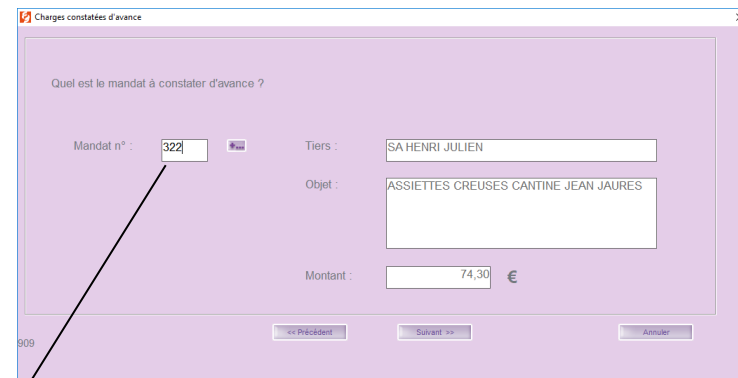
Charges constatées d'avance

Quel est le mandat à constater d'avance ?

Mandat n° : 322

Tiers : SA HENRI JULIEN

Objet : ASSIETTES CREUSES CANTINE JEAN JAURES

Montant : 74,30 €

909

<< Précédent

Suivant >>

Annuler